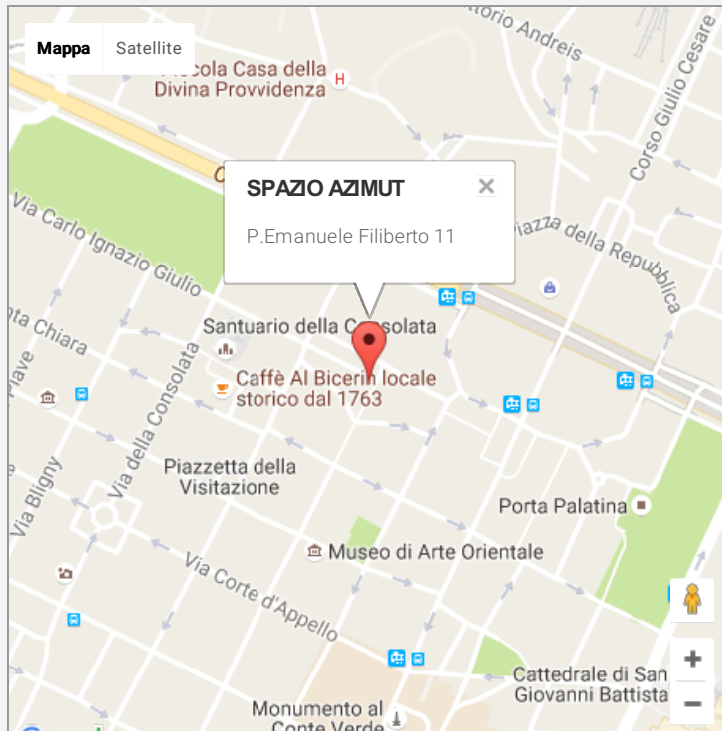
Mappa
Satellite
Piccola Casa della Divina Provvidenza
torio Andreis
Corso Giulio Cesare
SPAZIO AZIMUT
×
P.Emanuele Filiberto 11
Via Carlo Ignazio Giulio
Piazza della Repubblica
nta Chiara
Santuario della Consolata
Caffè Al Bicerin locale storico dal 1763
Plave
Via della Consolata
Via Bligny
Piazzetta della Visitazione
Porta Palatina
Museo di Arte Orientale
Via Corte d'Appello
Cattedrale di San Giovanni Battista
Monumento al Conte Verde
+
−